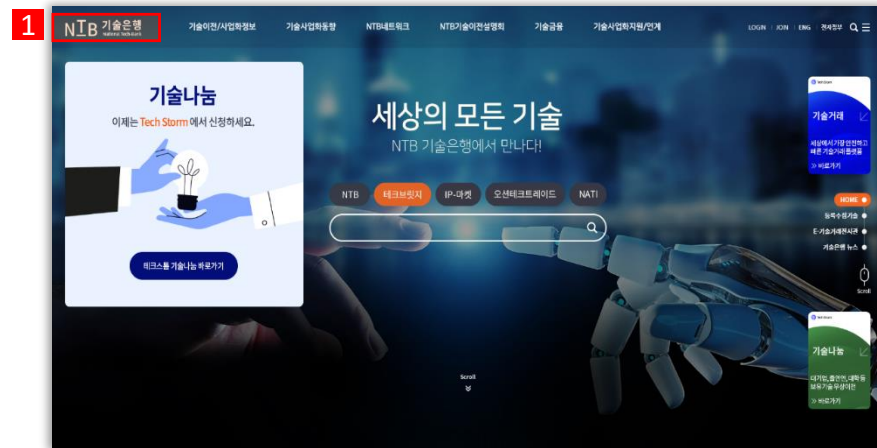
1

NTB 기술은행

기술이전/사업화정보 기술사업화동향 NTB네트워크 NTB기술이전설명회 기술금융 기술사업화지원/연계

LOGIN | JOIN | ENG | 전체정보

기술나눔

이제는 Tech Storm 에서 신청하세요.

테크스톰 기술나눔 바로가기

세상의 모든 기술

NTB 기술은행에서 만나다!

NTB 테크브릿지 IP-마켓 오션테크트레이드 NATI

기술거래

세상에서 가장 안전하고 빠른 기술거래플랫폼

>> 바로가기

HOME

등록수요기술

E-기술거래전시관

기술은행 뉴스

Scroll

기술나눔

대기업, 출연연, 대학 등 보유기술 무상이전

>> 바로가기

Scroll